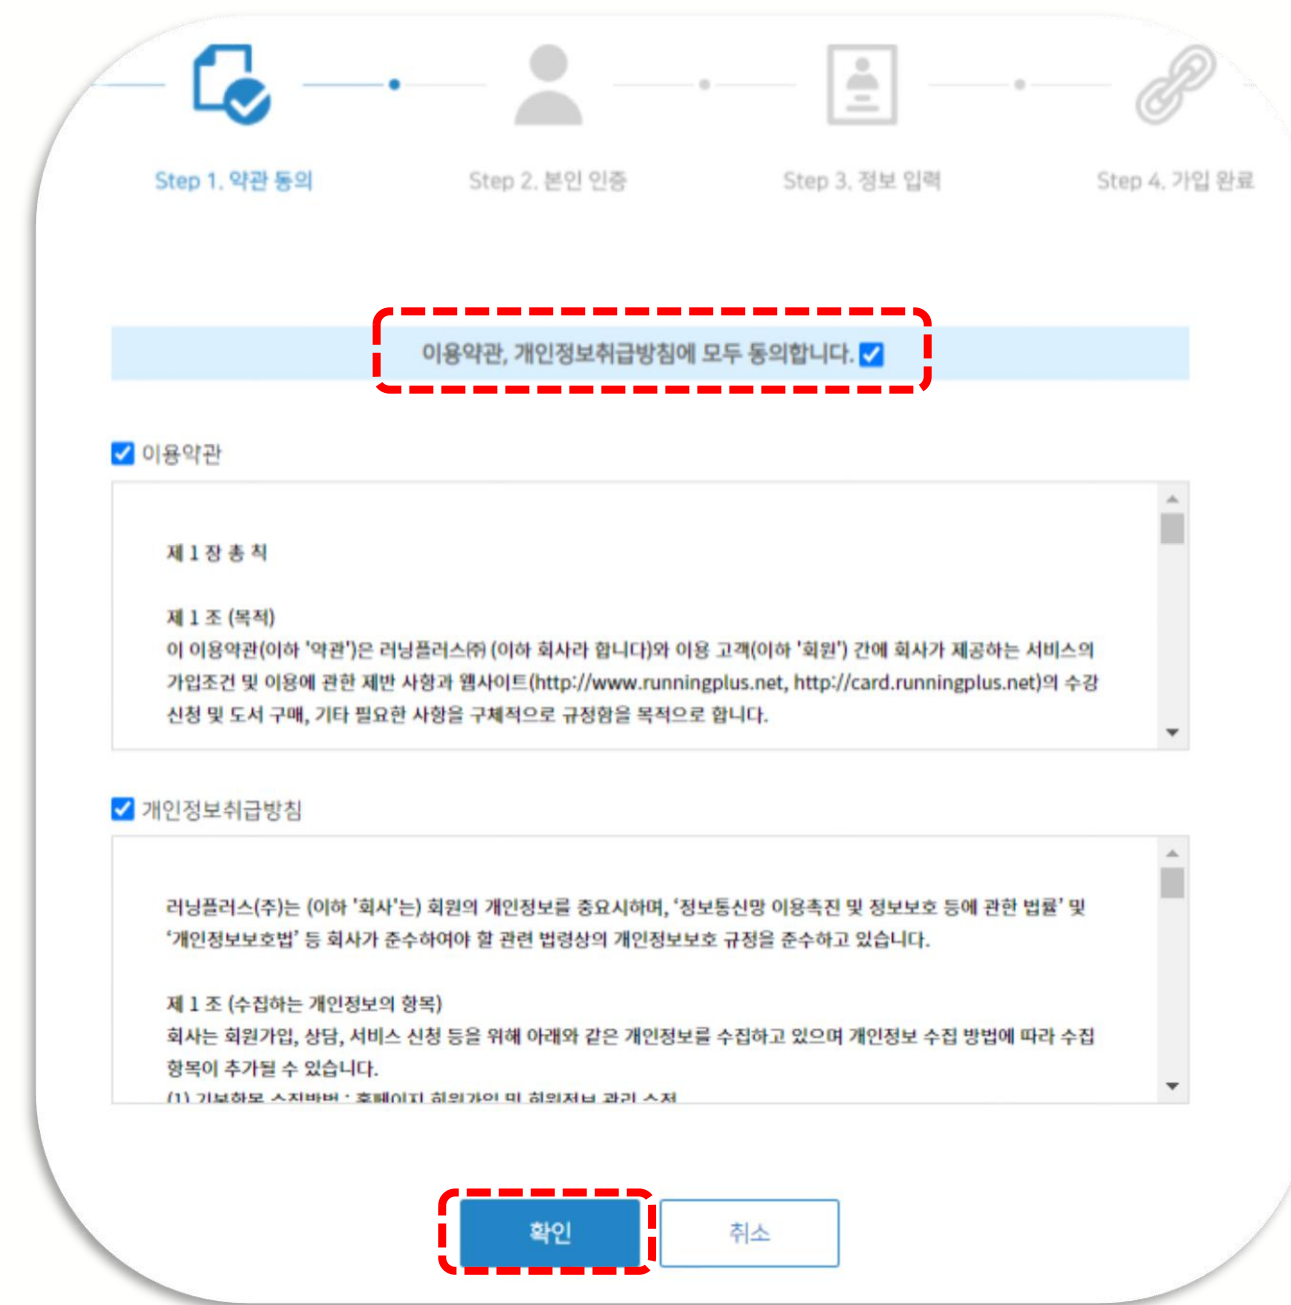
Step 1. 약관 동의

Step 2. 본인 인증

Step 3. 정보 입력

Step 4. 가입 완료

이용약관, 개인정보취급방침에 모두 동의합니다.

이용약관

제 1 장 총 칙

제 1 조 (목적)
이 이용약관(이하 '약관')은 러닝플러스㈜ (이하 회사라 합니다)와 이용 고객(이하 '회원') 간에 회사가 제공하는 서비스의 가입조건 및 이용에 관한 제반 사항과 웹사이트(http://www.runningplus.net, http://card.runningplus.net)의 수강 신청 및 도서 구매, 기타 필요한 사항을 구체적으로 규정함을 목적으로 합니다.

개인정보취급방침

러닝플러스(주)는 (이하 '회사'는) 회원의 개인정보를 중요시하며, '정보통신망 이용촉진 및 정보보호 등에 관한 법률' 및 '개인정보보호법' 등 회사가 준수하여야 할 관련 법령상의 개인정보보호 규정을 준수하고 있습니다.

제 1 조 (수집하는 개인정보의 항목)
회사는 회원가입, 상담, 서비스 신청 등을 위해 아래와 같은 개인정보를 수집하고 있으며 개인정보 수집 방법에 따라 수집 항목이 추가될 수 있습니다.
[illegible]

확인

취소